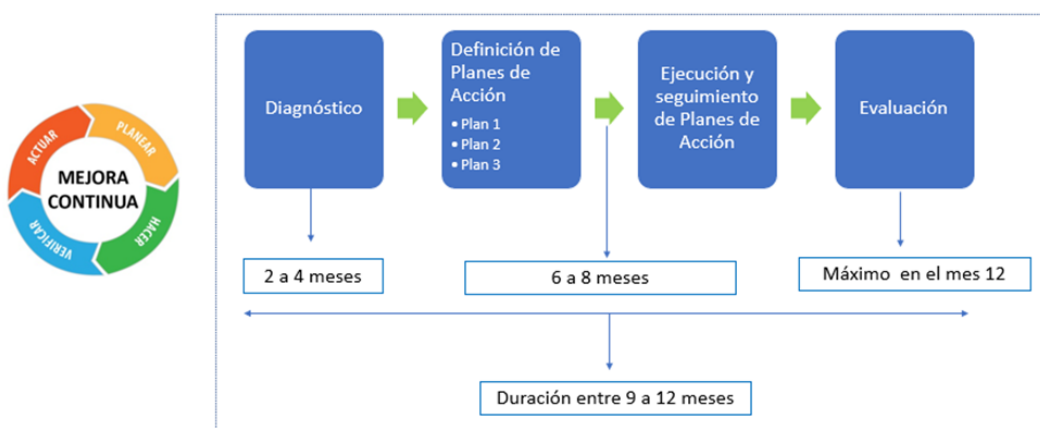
ACTUAR
PLANEAR
HACER
VERIFICAR
MEJORA CONTINUA

Diagnóstico

Definición de Planes de Acción
• Plan 1
• Plan 2
• Plan 3

Ejecución y seguimiento de Planes de Acción

Evaluación

2 a 4 meses

6 a 8 meses

Máximo en el mes 12

Duración entre 9 a 12 meses